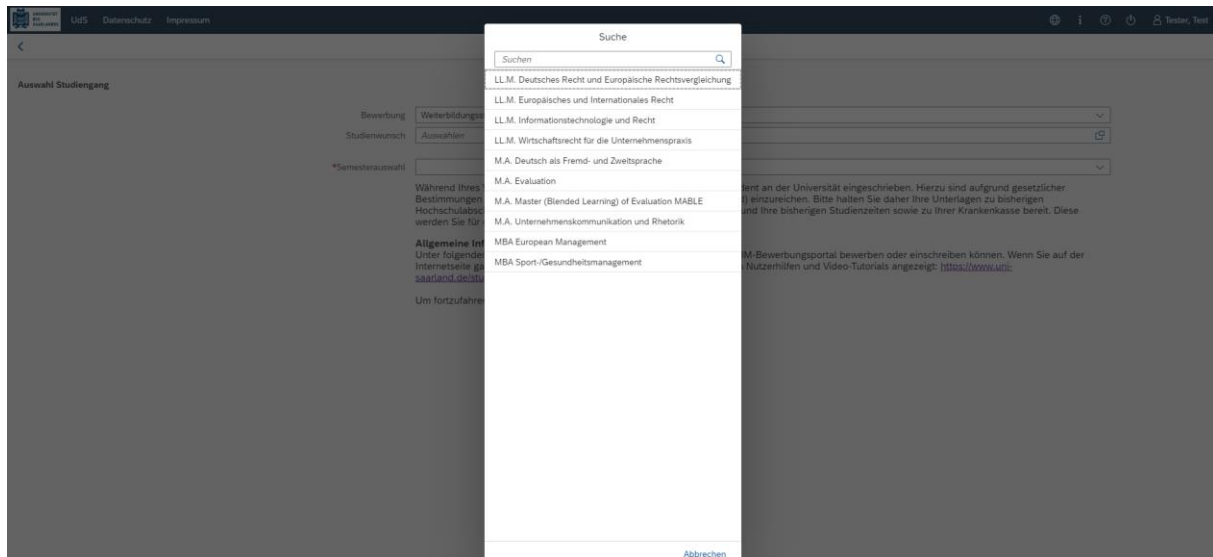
UdS Datenschutz Impressum

Tester, Test

Auswahl Studiengang

Bewerbung Weiterbildungs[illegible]

Studienwunsch Auswählen

*Semesterauswahl

Während Ihres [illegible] dent an der Universität eingeschrieben. Hierzu sind aufgrund gesetzlicher Bestimmungen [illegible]) einzureichen. Bitte halten Sie daher Ihre Unterlagen zu bisherigen Hochschulabsc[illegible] und Ihre bisherigen Studienzeiten sowie zu Ihrer Krankenkasse bereit. Diese werden Sie für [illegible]

Allgemeine Inf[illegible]
Unter folgende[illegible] IM-Bewerbungsportal bewerben oder einschreiben können. Wenn Sie auf der Internetseite ga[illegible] Nutzerhilfen und Video-Tutorials angezeigt: https://www.uni-saarland.de/stu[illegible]

Um fortzufahren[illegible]

Suche

Suchen

LL.M. Deutsches Recht und Europäische Rechtsvergleichung

LL.M. Europäisches und Internationales Recht

LL.M. Informationstechnologie und Recht

LL.M. Wirtschaftsrecht für die Unternehmenspraxis

M.A. Deutsch als Fremd- und Zweitsprache

M.A. Evaluation

M.A. Master (Blended Learning) of Evaluation MABLE

M.A. Unternehmenskommunikation und Rhetorik

MBA European Management

MBA Sport-/Gesundheitsmanagement

Abbrechen